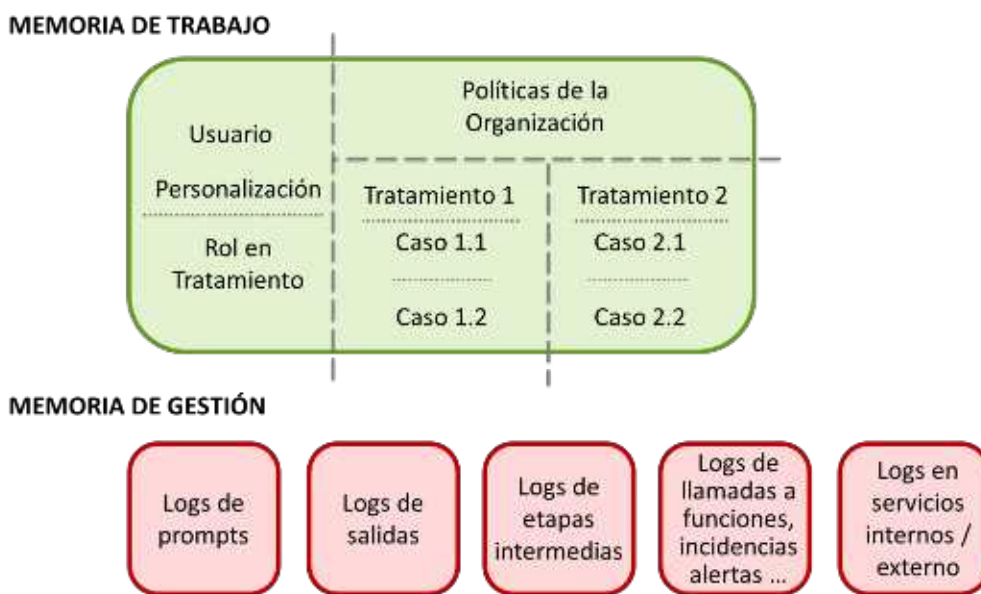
MEMORIA DE TRABAJO

Usuario

Personalización

Rol en Tratamiento

Políticas de la Organización

Tratamiento 1

Caso 1.1

Caso 1.2

Tratamiento 2

Caso 2.1

Caso 2.2

MEMORIA DE GESTIÓN

Logs de prompts

Logs de salidas

Logs de etapas intermedias

Logs de llamadas a funciones, incidencias alertas ...

Logs en servicios internos / externo